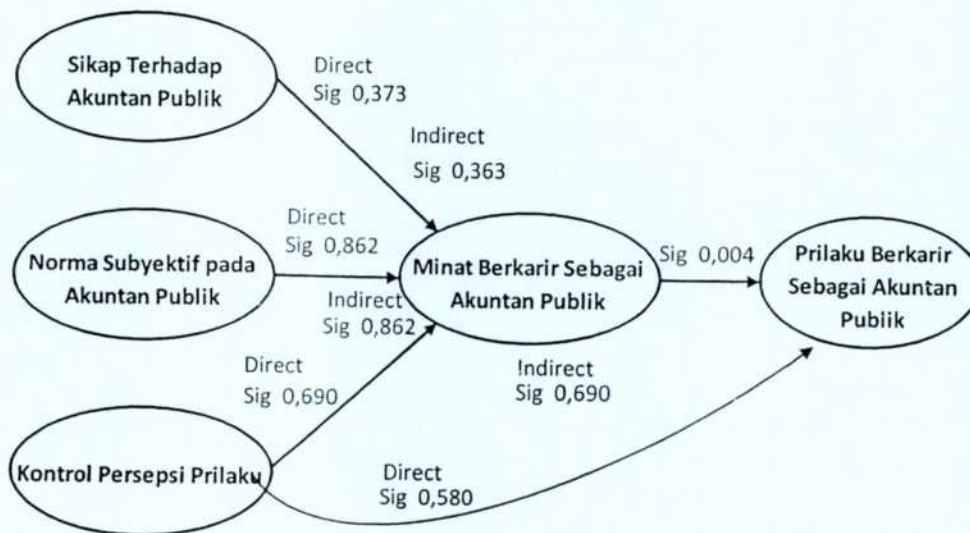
Sikap Terhadap Akuntan Publik

Direct
Sig 0,373

Indirect
Sig 0,363

Direct
Sig 0,862

Norma Subyektif pada Akuntan Publik

Minat Berkarir Sebagai Akuntan Publik

Sig 0,004

Prilaku Berkarir Sebagai Akuntan Publik

Indirect
Sig 0,862

Direct
Sig 0,690

Indirect
Sig 0,690

Kontrol Persepsi Prilaku

Direct
Sig 0,580